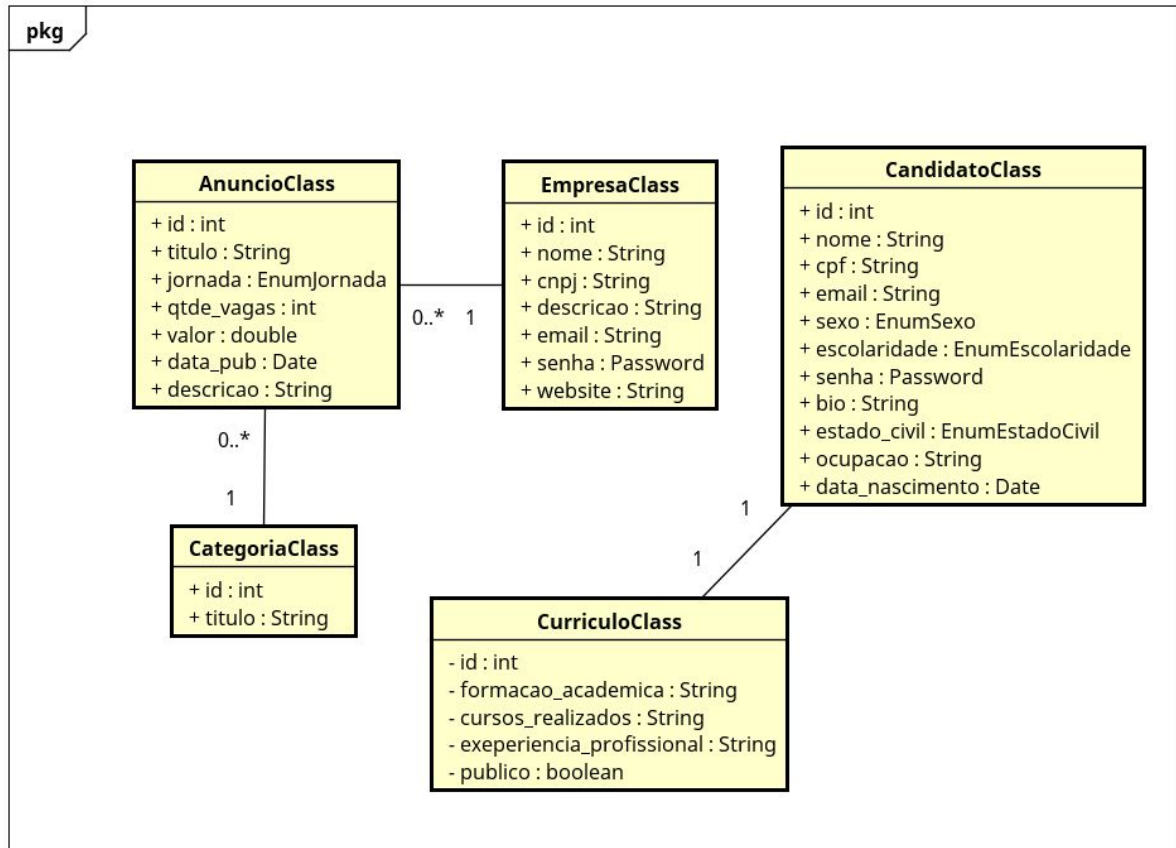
pkg

AnuncioClass
+ id : int
+ titulo : String
+ jornada : EnumJornada
+ qtde_vagas : int
+ valor : double
+ data_pub : Date
+ descricao : String

0..*

1

EmpresaClass
+ id : int
+ nome : String
+ cnpj : String
+ descricao : String
+ email : String
+ senha : Password
+ website : String

CandidatoClass
+ id : int
+ nome : String
+ cpf : String
+ email : String
+ sexo : EnumSexo
+ escolaridade : EnumEscolaridade
+ senha : Password
+ bio : String
+ estado_civil : EnumEstadoCivil
+ ocupacao : String
+ data_nascimento : Date

0..*

1

CategoriaClass
+ id : int
+ titulo : String

1

1

CurriculoClass
- id : int
- formacao_academica : String
- cursos_realizados : String
- exeperiencia_profissional : String
- publico : boolean